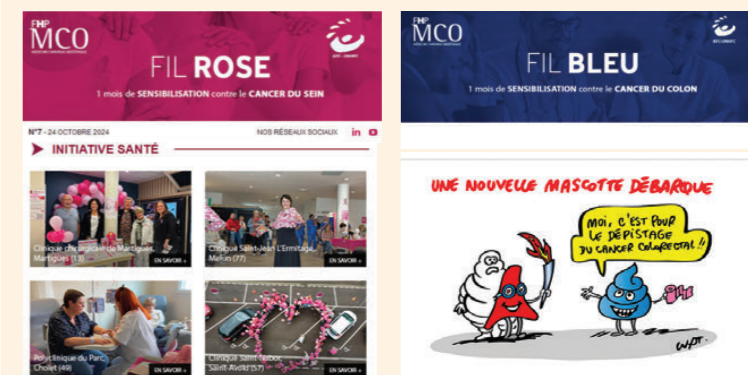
FHP MCO

FIL ROSE

1 mois de SENSIBILISATION contre le CANCER DU SEIN

N°7 - 24 OCTOBRE 2024

NOS RÉSEAUX SOCIAUX

INITIATIVE SANTÉ

Clinique chirurgicale de Martigues, Martigues (13)

EN SAVOIR +

Clinique Saint-Jean L'Ermitage, Melun (77)

EN SAVOIR +

Polyclinique du Parc, Cholet (49)

EN SAVOIR +

Clinique Saint-Nabor, Saint-Avold (57)

EN SAVOIR +

FHP MCO

FIL BLEU

1 mois de SENSIBILISATION contre le CANCER DU COLON

UNE NOUVELLE MASCOTTE DÉBARQUE

MOI, C'EST POUR LE DÉPISTAGE DU CANCER COLORECTAL !!

WYT